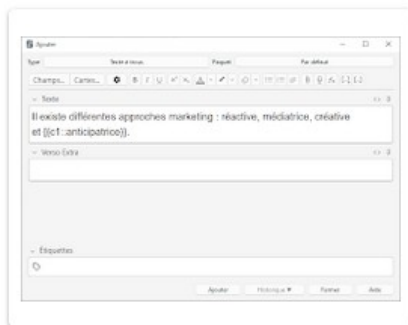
Ajouter

Type: Texte à trous Paquet: Par défaut

Champs... Cartes...

Texte

Il existe différentes approches marketing : réactive, médiatrice, créative et {{c1::anticipatrice}}.

Verso Extra

Étiquettes

Ajouter Historique ▾ Fermer Aide